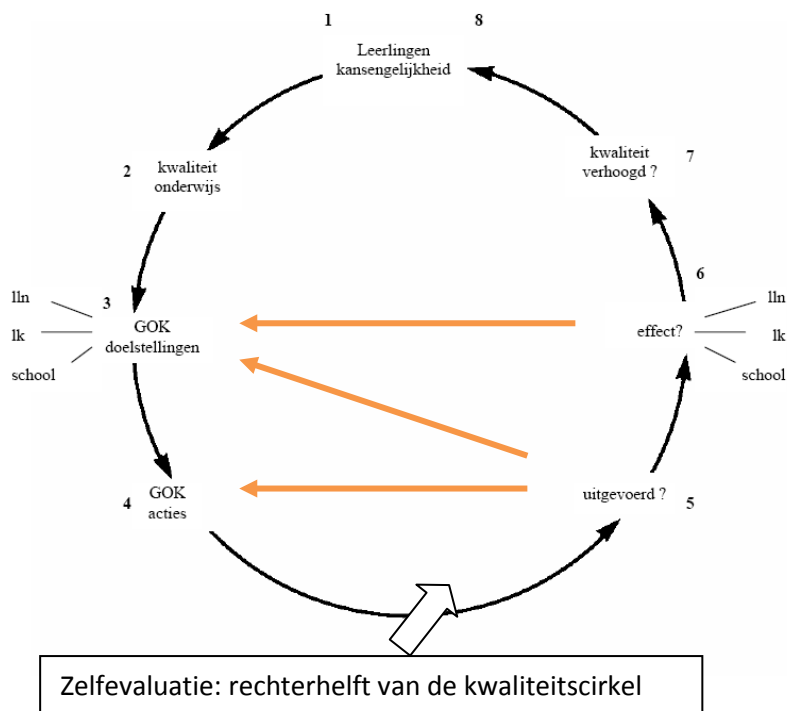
1 8

Leerlingen kansengelijkheid

2 kwaliteit onderwijs

kwaliteit verhoogd ? 7

lln
3
lk GOK doelstellingen
school

6
lln
effect? lk
school

4 GOK acties

uitgevoerd ? 5

Zelfevaluatie: rechterhelft van de kwaliteitscirkel